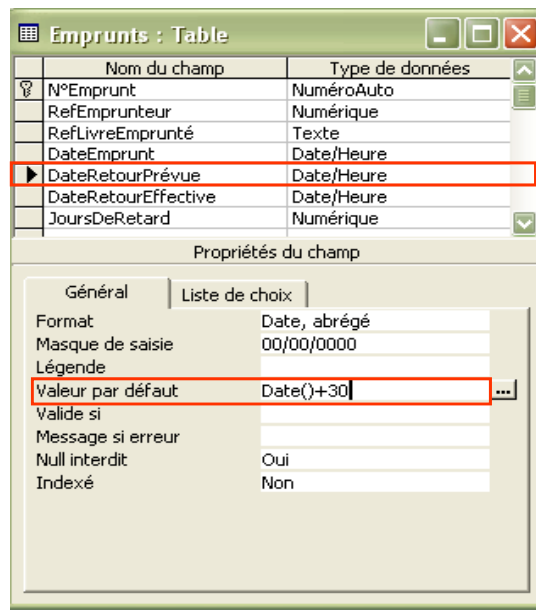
Emprunts : Table

| Nom du champ | Type de données |
|---|---|
| N°Emprunt | NuméroAuto |
| RefEmprunteur | Numérique |
| RefLivreEmprunté | Texte |
| DateEmprunt | Date/Heure |
| DateRetourPrévue | Date/Heure |
| DateRetourEffective | Date/Heure |
| JoursDeRetard | Numérique |

Propriétés du champ

Général | Liste de choix

| | |
|---|---|
| Format | Date, abrégé |
| Masque de saisie | 00/00/0000 |
| Légende | |
| Valeur par défaut | Date()+30 |
| Valide si | |
| Message si erreur | |
| Null interdit | Oui |
| Indexé | Non |

...